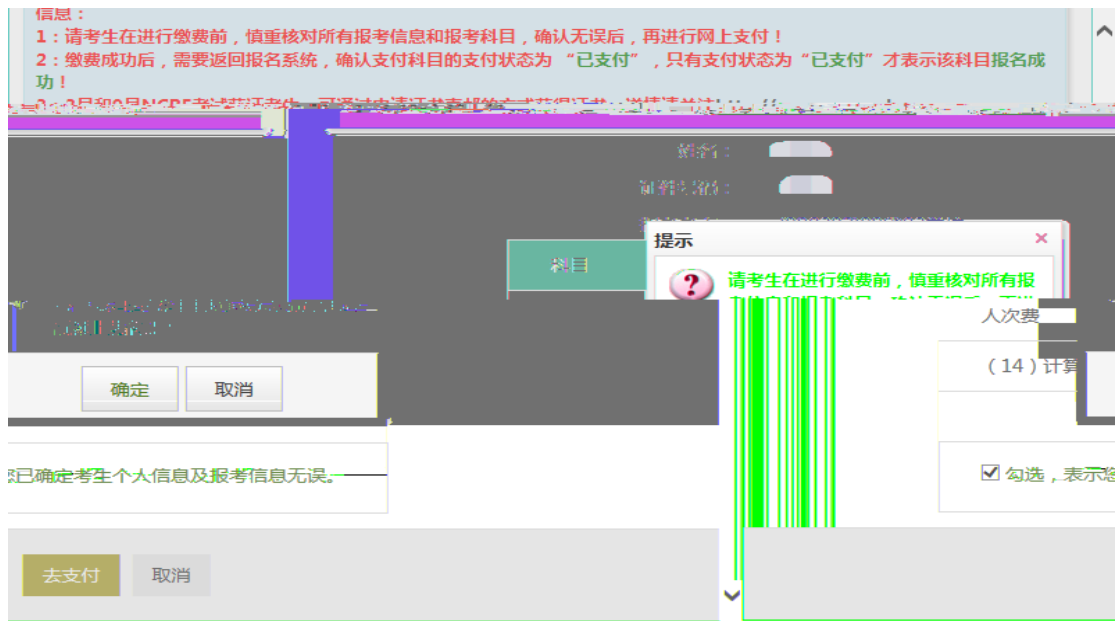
信息：
1：请考生在进行缴费前，慎重核对所有报考信息和报考科目，确认无误后，再进行网上支付！
2：缴费成功后，需要返回报名系统，确认支付科目的支付状态为 “已支付” ，只有支付状态为“已支付”才表示该科目报名成功！
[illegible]

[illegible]
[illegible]

提示
×
请考生在进行缴费前，慎重核对所有报
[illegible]

科目
人次费
（14）计算

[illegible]

确定
取消

☑ 勾选，表示
已确定考生个人信息及报考信息无误。

去支付
取消